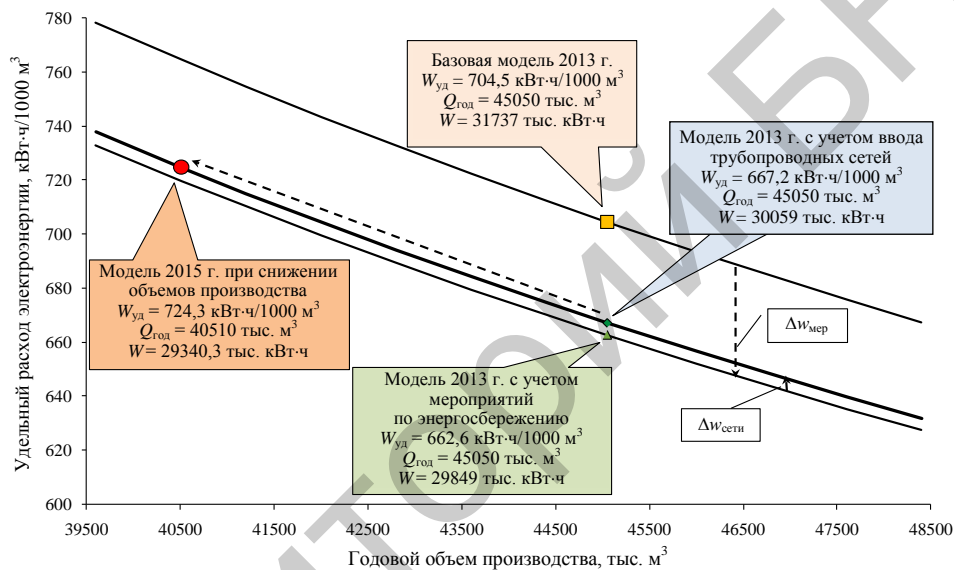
Удельный расход электроэнергии, кВт·ч/1000 м$^3$

780
760
740
720
700
680
660
640
620
600

Базовая модель 2013 г.
$W_{уд}$ = 704,5 кВт·ч/1000 м$^3$
$Q_{год}$ = 45050 тыс. м$^3$
$W$ = 31737 тыс. кВт·ч

Модель 2013 г. с учетом ввода трубопроводных сетей
$W_{уд}$ = 667,2 кВт·ч/1000 м$^3$
$Q_{год}$ = 45050 тыс. м$^3$
$W$ = 30059 тыс. кВт·ч

Модель 2015 г. при снижении объемов производства
$W_{уд}$ = 724,3 кВт·ч/1000 м$^3$
$Q_{год}$ = 40510 тыс. м$^3$
$W$= 29340,3 тыс. кВт·ч

$\Delta w_{мер}$

Модель 2013 г. с учетом мероприятий по энергосбережению
$W_{уд}$ = 662,6 кВт·ч/1000 м$^3$
$Q_{год}$ = 45050 тыс. м$^3$
$W$= 29849 тыс. кВт·ч

$\Delta w_{сети}$

39500 40500 41500 42500 43500 44500 45500 46500 47500 48500

Годовой объем производства, тыс. м$^3$